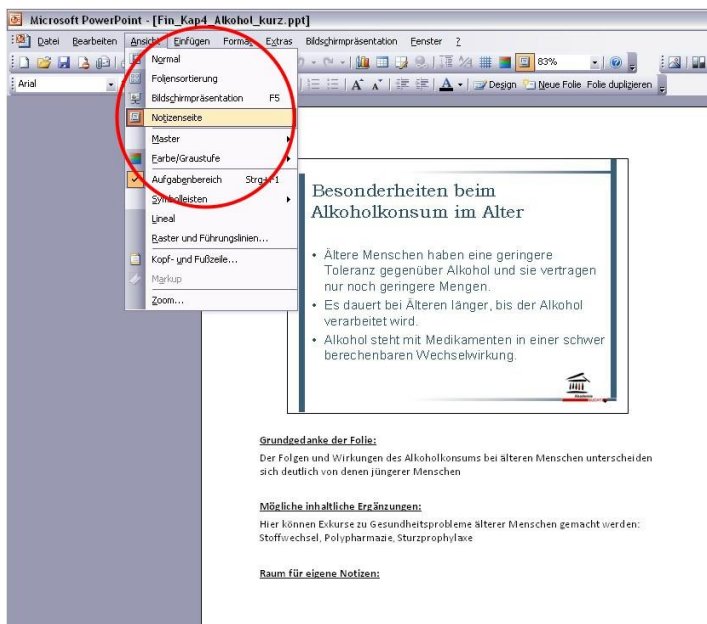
Microsoft PowerPoint - [Fin_Kap4_Alkohol_kurz.ppt]

Datei Bearbeiten Ansicht Einfügen Format Extras Bildschirmpräsentation Fenster ?

Arial

83%

Design Neue Folie Folie duplizieren

Normal
Foliensortierung
Bildschirmpräsentation F5
Notizenseite
Master
Farbe/Graustufe
Aufgabenbereich Strg+F1
Symbolleisten
Lineal
Raster und Führungslinien...
Kopf- und Fußzeile...
Markup
Zoom...

Besonderheiten beim Alkoholkonsum im Alter

• Ältere Menschen haben eine geringere Toleranz gegenüber Alkohol und sie vertragen nur noch geringere Mengen.
• Es dauert bei Älteren länger, bis der Alkohol verarbeitet wird.
• Alkohol steht mit Medikamenten in einer schwer berechenbaren Wechselwirkung.

Grundgedanke der Folie:
Der Folgen und Wirkungen des Alkoholkonsums bei älteren Menschen unterscheiden sich deutlich von denen jüngerer Menschen

Mögliche inhaltliche Ergänzungen:
Hier können Exkurse zu Gesundheitsprobleme älterer Menschen gemacht werden: Stoffwechsel, Polypharmazie, Sturzprophylaxe

Raum für eigene Notizen: